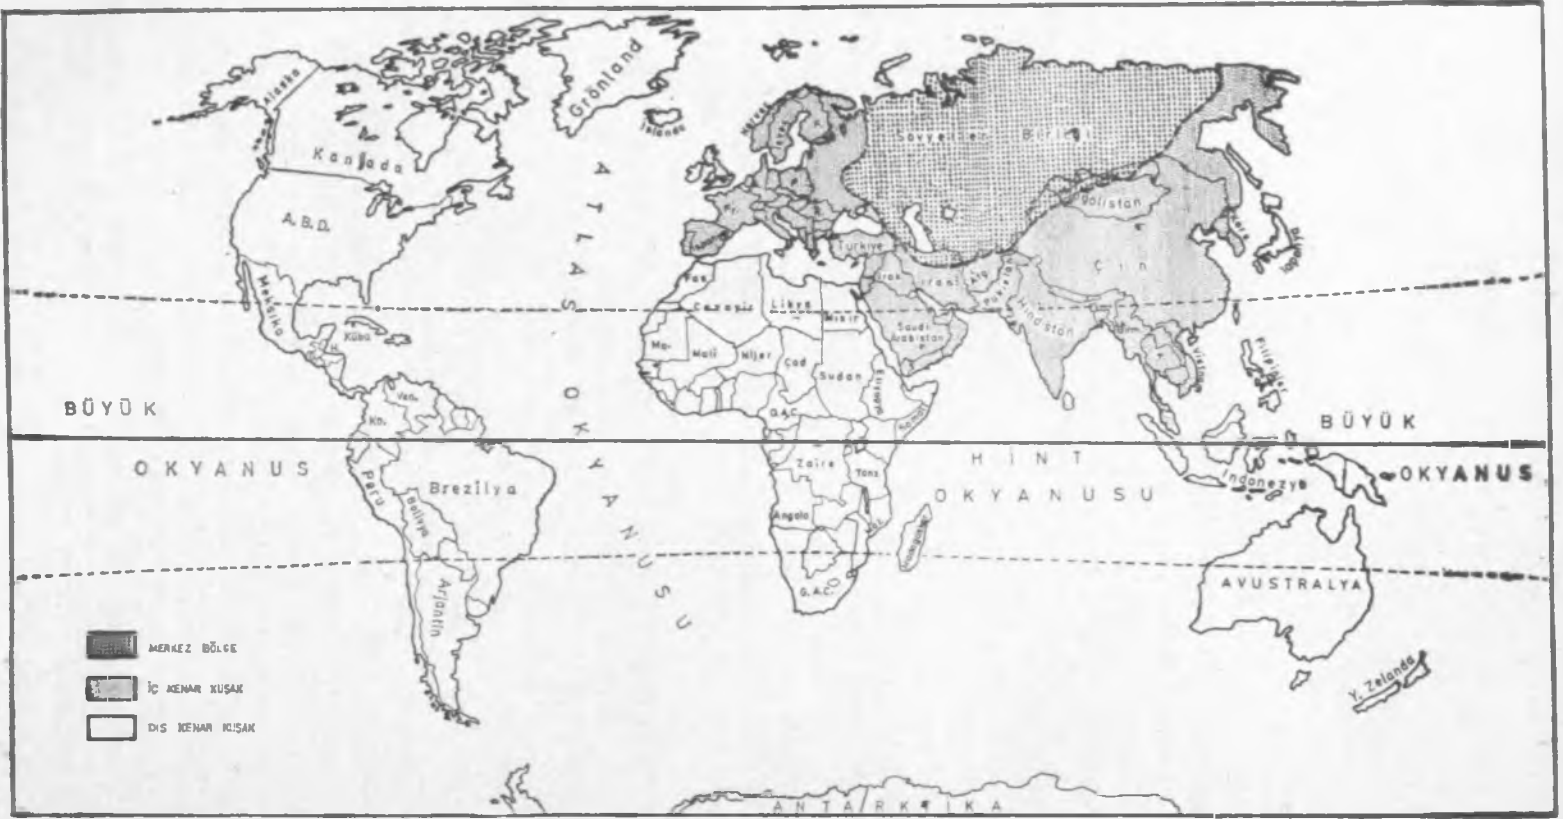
Alaska
Kanada
A.B.D.
Meksika
Küba
Grönland
İzlanda
Norveç
ATLAS OKYANUSU
Sovyetler Birliği
Moğolistan
Çin
Japonya
Türkiye
Irak
İran
Afganistan
Pakistan
Hindistan
Suudi Arabistan
Fas
Cezayir
Libya
Mısır
Moritanya
Mali
Nijer
Çad
Sudan
Etiyopya
Somali
O.A.C.
Zaire
Tanz.
Angola
Madagaskar
G.A.C.
Ven.
Kol.
Peru
Brezilya
Bolivya
Arjantin
BÜYÜK
OKYANUS
BÜYÜK
OKYANUS
HİNT OKYANUSU
Filipinler
Vietnam
Endonezya
AVUSTRALYA
Y. Zelanda
ANTARKTİKA
MERKEZ BÖLGE
İÇ KENAR KUŞAK
DIŞ KENAR KUŞAK